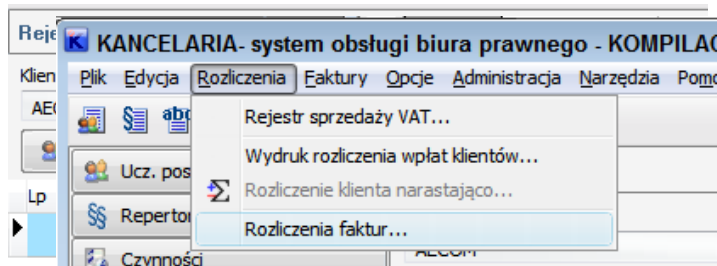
Reje

K KANCELARIA- system obsługi biura prawnego - KOMPILAC

Klien

AE

Lp

Plik Edycja Rozliczenia Faktury Opcje Administracja Narzędzia Pom

abc

Ucz. pos

Repertor

Czynności

Rejestr sprzedaży VAT...

Wydruk rozliczenia wpłat klientów...

Rozliczenie klienta narastająco...

Rozliczenia faktur...

ALCOM